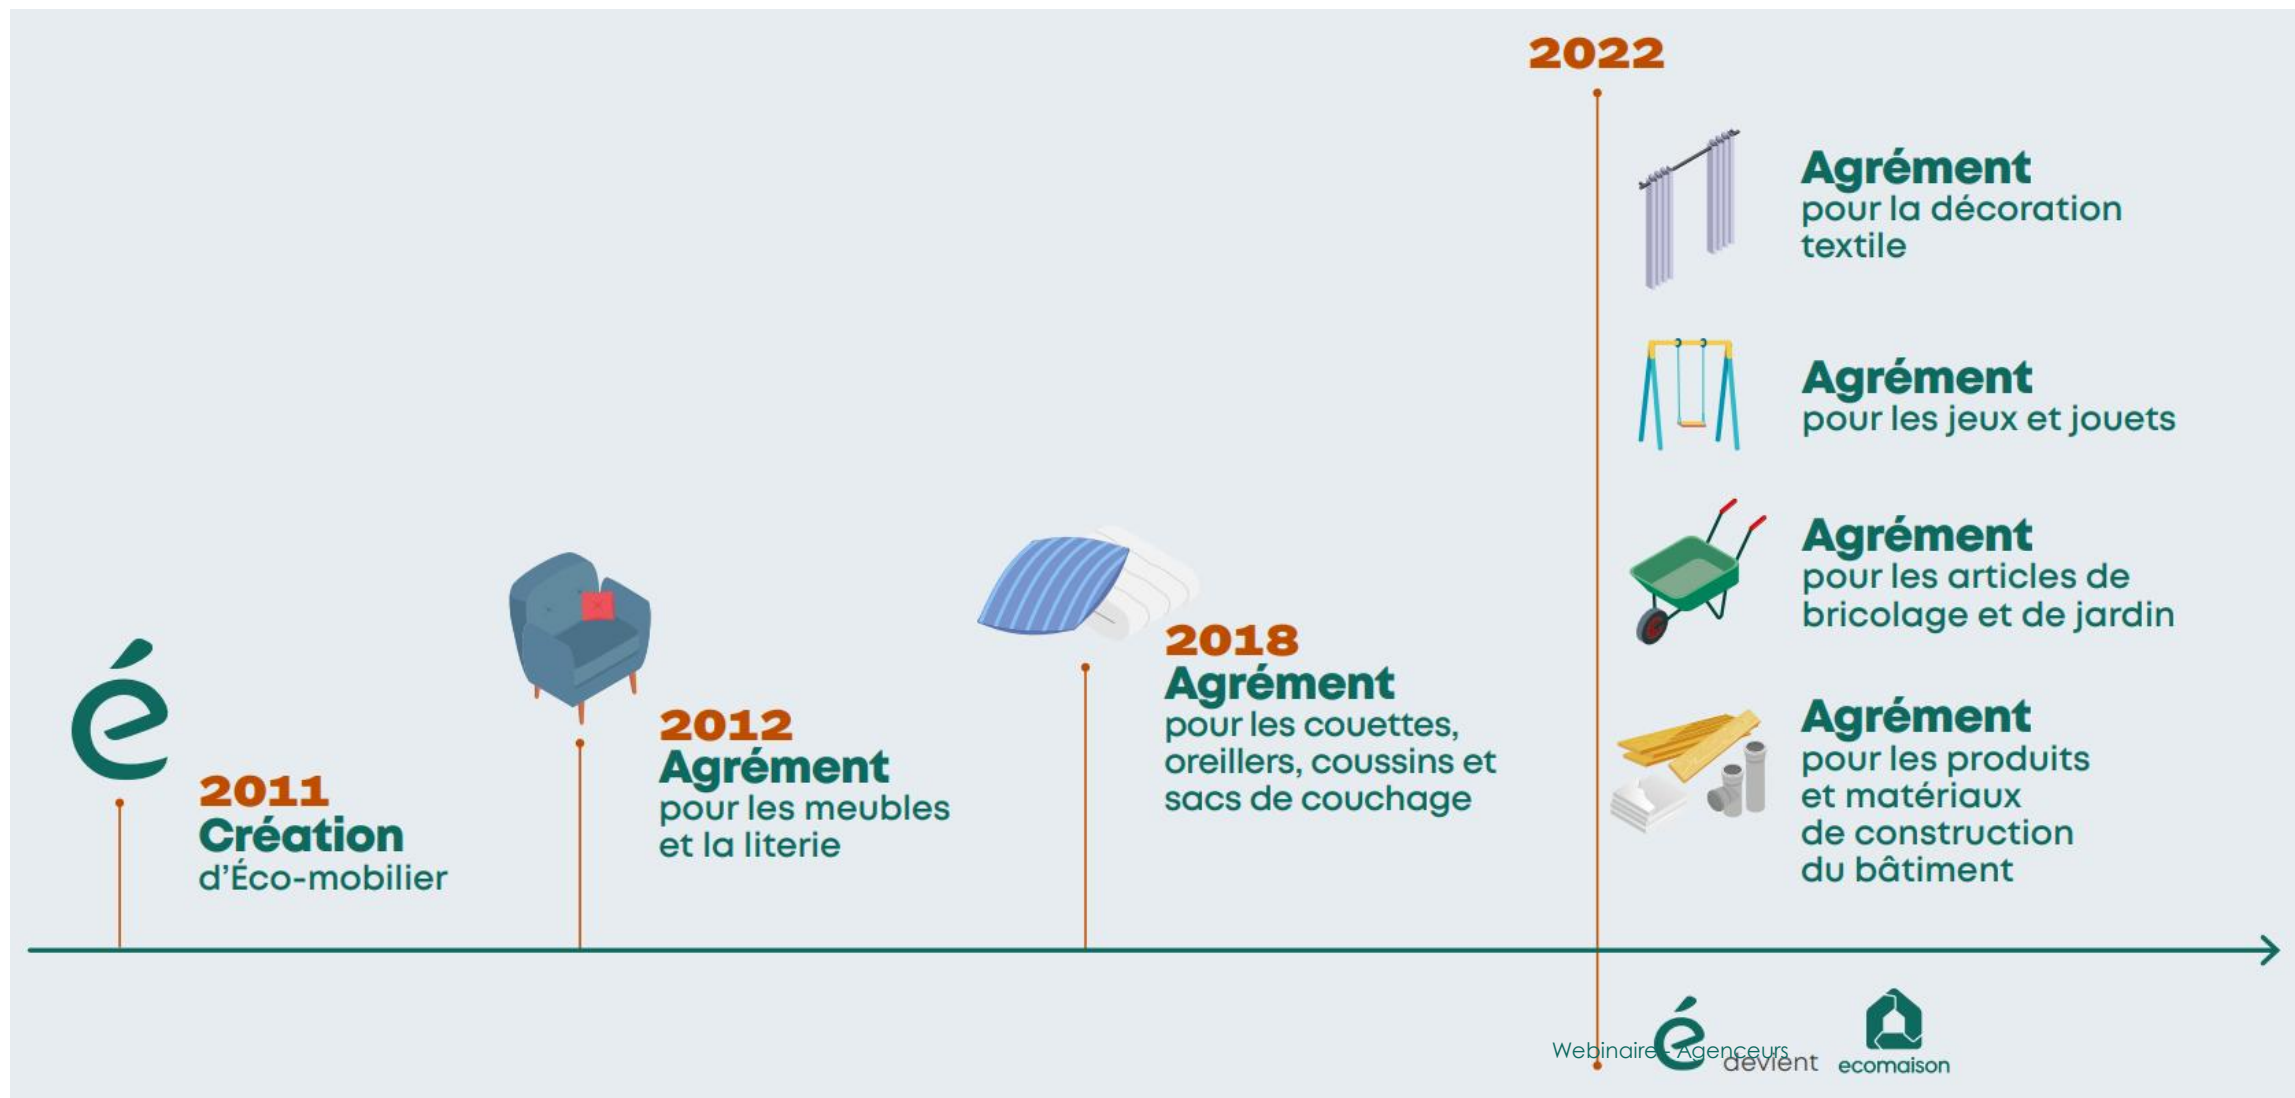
2022

Agrément
pour la décoration textile

Agrément
pour les jeux et jouets

Agrément
pour les articles de bricolage et de jardin

Agrément
pour les produits et matériaux de construction du bâtiment

é

2011
Création
d'Éco-mobilier

2012
Agrément
pour les meubles et la literie

2018
Agrément
pour les couettes, oreillers, coussins et sacs de couchage

é devient ecomaison

Webinaire - Agenceurs